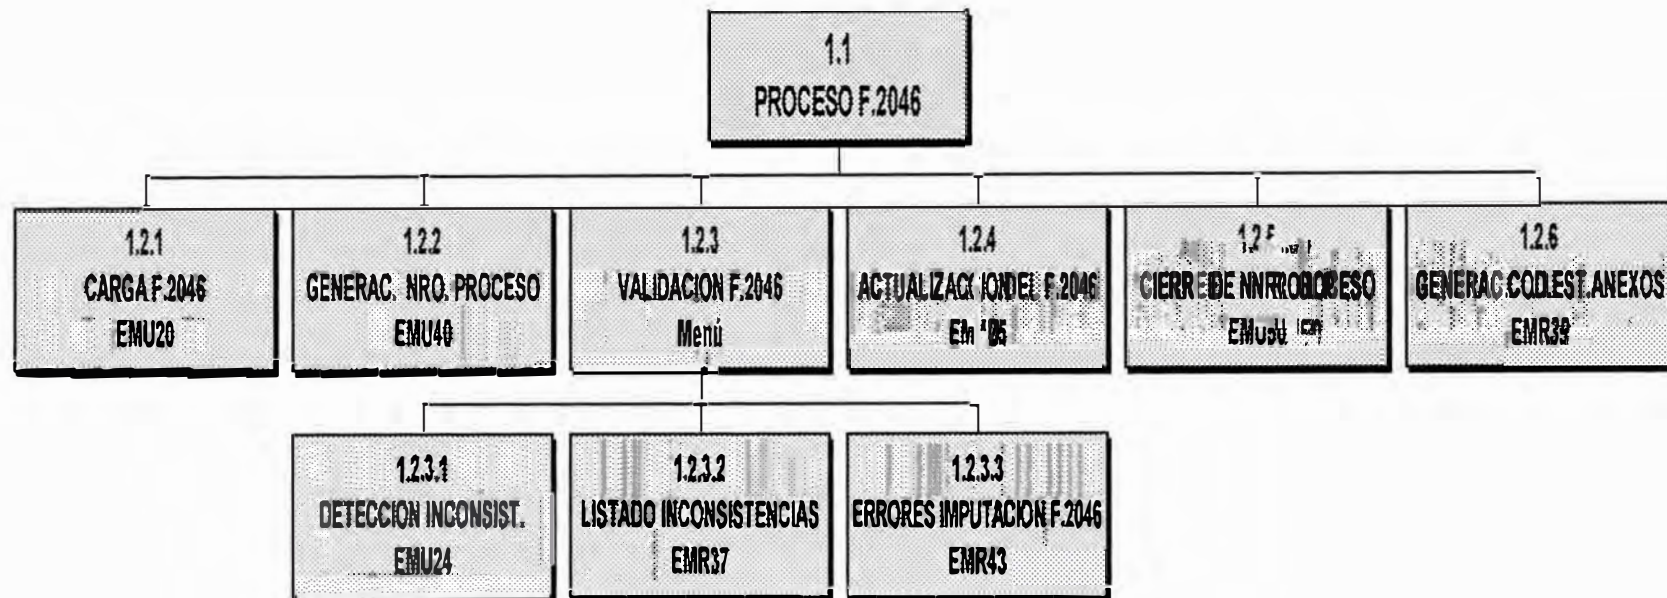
1.1
PROCESO F.2046

1.2.1
CARGA F.2046
EMU20

1.2.2
GENERAC. NRO. PROCESO
EMU40

1.2.3
VALIDACION F.2046
Menú

1.2.4
ACTUALIZACIONDEL F.2046
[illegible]

1.2.5
CIERRE DE NRO. PROCESO
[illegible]

1.2.6
GENERAC.COD.EST.ANEXOS
EMR39

1.2.3.1
DETECCION INCONSIST.
EMU24

1.2.3.2
LISTADO INCONSISTENCIAS
EMR37

1.2.3.3
ERRORES IMPUTACION F.2046
EMR43